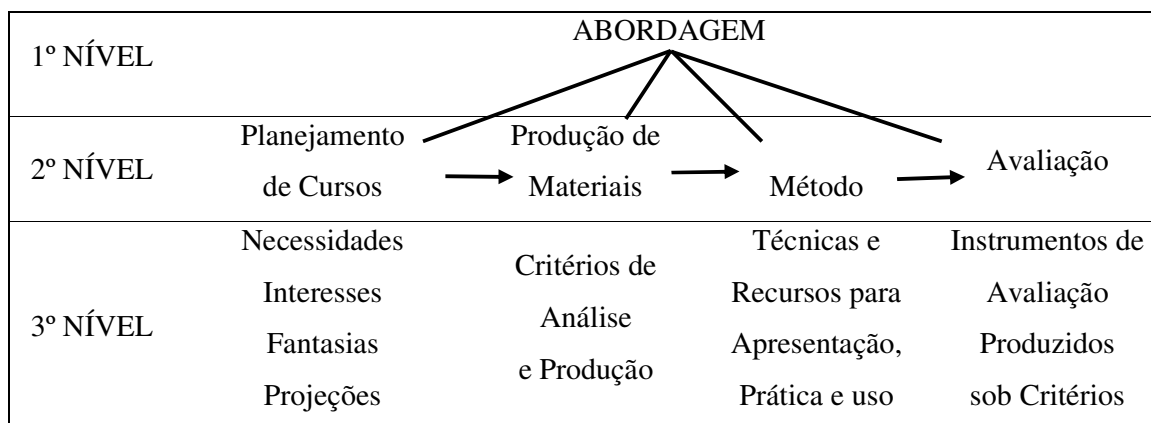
| 1º NÍVEL | ABORDAGEM | | | |
|---|---|---|---|---|
| 2º NÍVEL | Planejamento de Cursos | Produção de Materiais | Método | Avaliação |
| 3º NÍVEL | Necessidades Interesses Fantasias Projeções | Critérios de Análise e Produção | Técnicas e Recursos para Apresentação, Prática e uso | Instrumentos de Avaliação Produzidos sob Critérios |